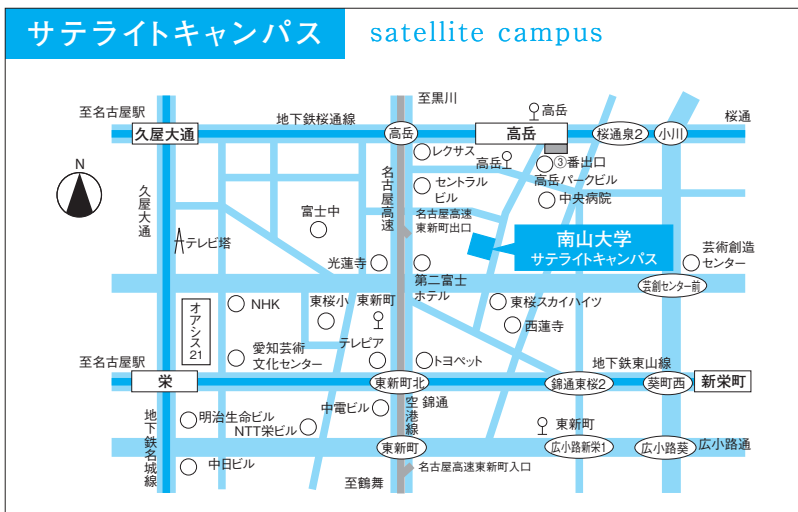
サテライトキャンパス satellite campus

至黒川
至名古屋駅
地下鉄桜通線
高岳
桜通
久屋大通
高岳
高岳
桜通泉2
小川
レクサス
高岳
③番出口
N
名古屋高速
セントラルビル
高岳パークビル
久屋大通
中央病院
富士中
名古屋高速東新町出口
テレビ塔
南山大学
サテライトキャンパス
芸術創造センター
光蓮寺
第二富士ホテル
芸創センター前
オアシス21
NHK
東桜小
東新町
東桜スカイハイツ
西蓮寺
愛知芸術文化センター
テレピア
トヨペット
地下鉄東山線
至名古屋駅
栄
東新町北
錦通東桜2
葵町西
新栄町
空港線
錦通
中電ビル
明治生命ビル
NTT栄ビル
東新町
地下鉄名城線
東新町
広小路新栄1
広小路葵
広小路通
中日ビル
名古屋高速東新町入口
至鶴舞